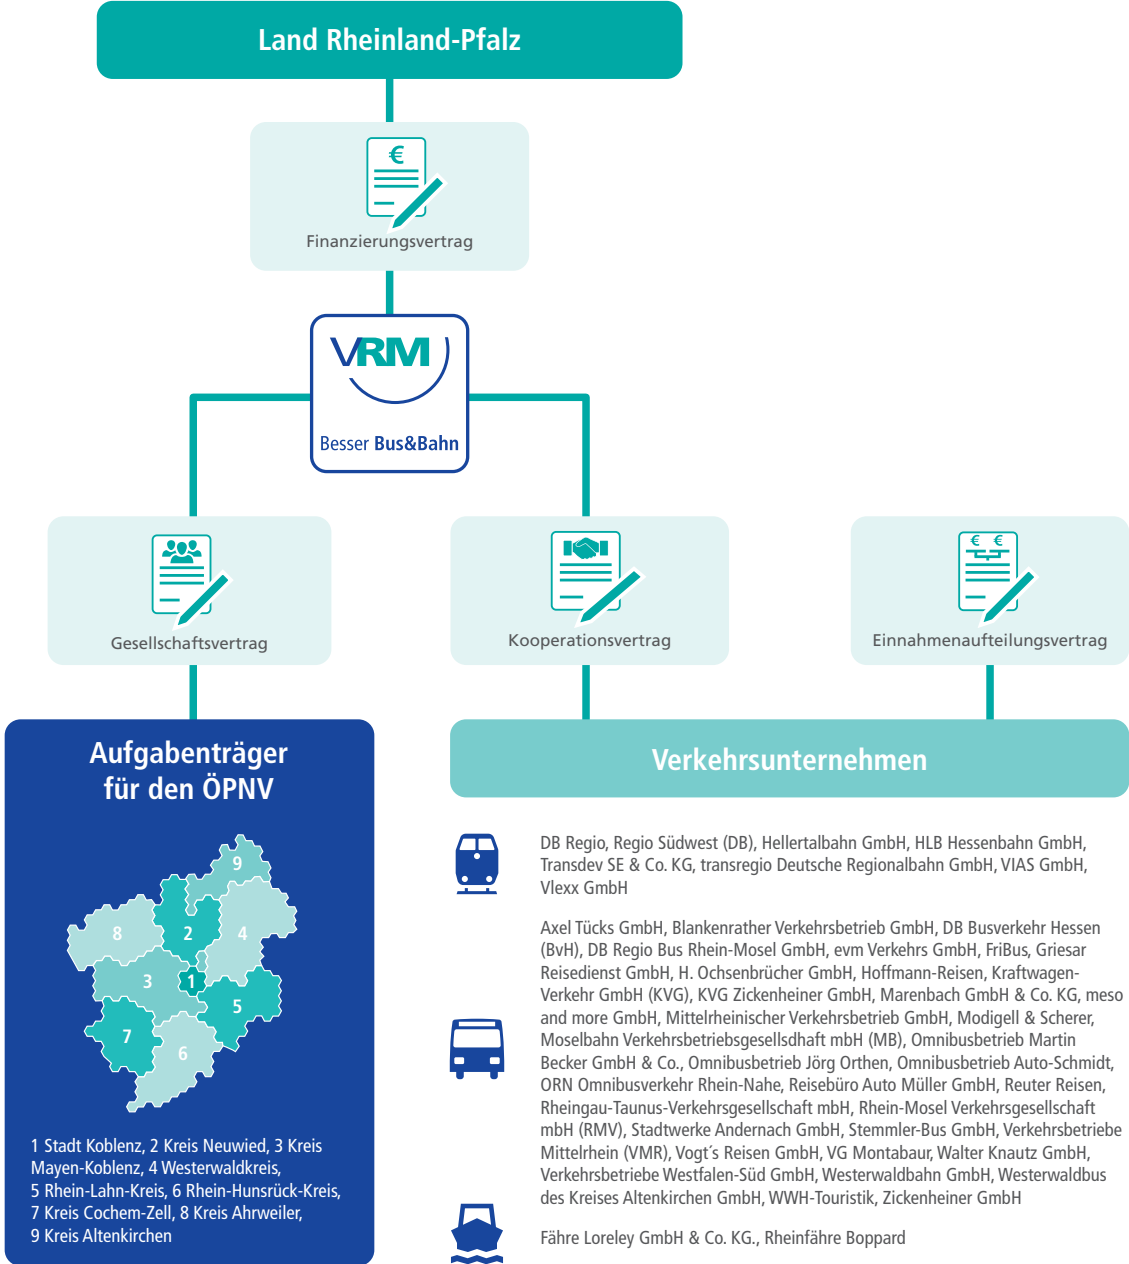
Land Rheinland-Pfalz

€

Finanzierungsvertrag

VRM

Besser Bus&Bahn

Gesellschaftsvertrag

Kooperationsvertrag

€ €

Einnahmenaufteilungsvertrag

Aufgabenträger für den ÖPNV

9

8

2

4

3

1

5

7

6

1 Stadt Koblenz, 2 Kreis Neuwied, 3 Kreis Mayen-Koblenz, 4 Westerwaldkreis, 5 Rhein-Lahn-Kreis, 6 Rhein-Hunsrück-Kreis, 7 Kreis Cochem-Zell, 8 Kreis Ahrweiler, 9 Kreis Altenkirchen

Verkehrsunternehmen

DB Regio, Regio Südwest (DB), Hellertalbahn GmbH, HLB Hessenbahn GmbH, Transdev SE & Co. KG, transregio Deutsche Regionalbahn GmbH, VIAS GmbH, Vlexx GmbH

Axel Tücks GmbH, Blankenrather Verkehrsbetrieb GmbH, DB Busverkehr Hessen (BvH), DB Regio Bus Rhein-Mosel GmbH, evm Verkehrs GmbH, FriBus, Griesar Reisedienst GmbH, H. Ochsenbrücher GmbH, Hoffmann-Reisen, Kraftwagen-Verkehr GmbH (KVG), KVG Zickenheiner GmbH, Marenbach GmbH & Co. KG, meso and more GmbH, Mittelrheinischer Verkehrsbetrieb GmbH, Modigell & Scherer, Moselbahn Verkehrsbetriebsgesellsdhaft mbH (MB), Omnibusbetrieb Martin Becker GmbH & Co., Omnibusbetrieb Jörg Orthen, Omnibusbetrieb Auto-Schmidt, ORN Omnibusverkehr Rhein-Nahe, Reisebüro Auto Müller GmbH, Reuter Reisen, Rheingau-Taunus-Verkehrsgesellschaft mbH, Rhein-Mosel Verkehrsgesellschaft mbH (RMV), Stadtwerke Andernach GmbH, Stemmler-Bus GmbH, Verkehrsbetriebe Mittelrhein (VMR), Vogt´s Reisen GmbH, VG Montabaur, Walter Knautz GmbH, Verkehrsbetriebe Westfalen-Süd GmbH, Westerwaldbahn GmbH, Westerwaldbus des Kreises Altenkirchen GmbH, WWH-Touristik, Zickenheiner GmbH

Fähre Loreley GmbH & Co. KG., Rheinfähre Boppard